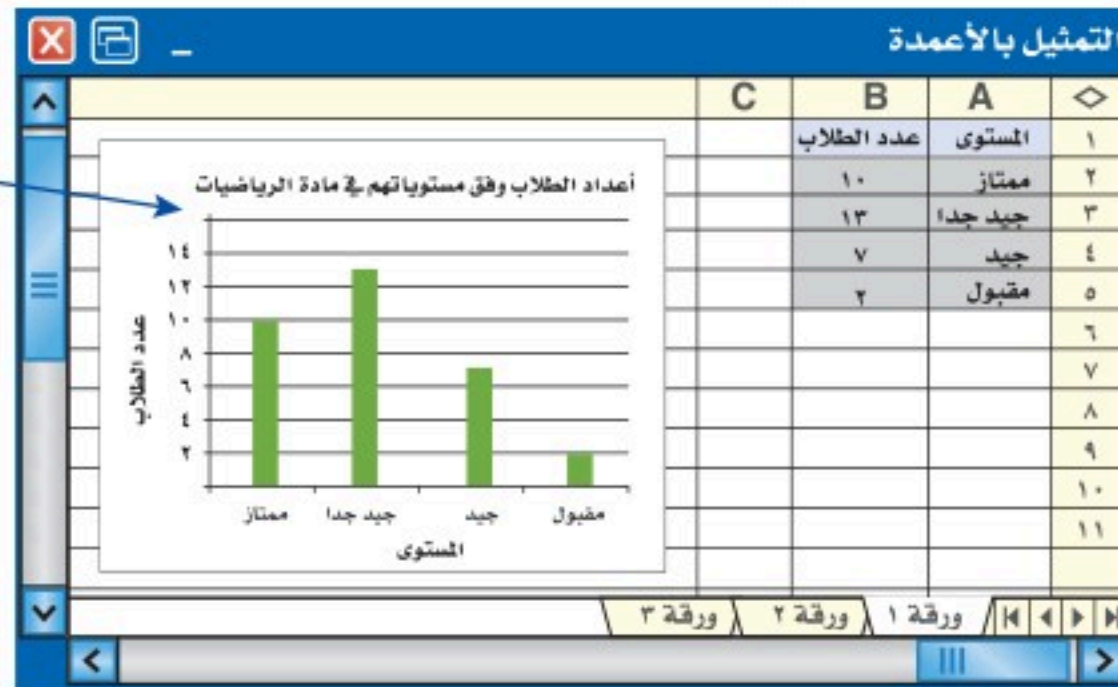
التمثيل بالأعمدة

| ◇ | A | B | C |
|---|---|---|---|
| ١ | المستوى | عدد الطلاب | |
| ٢ | ممتاز | ١٠ | |
| ٣ | جيد جدا | ١٣ | |
| ٤ | جيد | ٧ | |
| ٥ | مقبول | ٢ | |
| ٦ | | | |
| ٧ | | | |
| ٨ | | | |
| ٩ | | | |
| ١٠ | | | |
| ١١ | | | |

أعداد الطلاب وفق مستوياتهم في مادة الرياضيات

عدد الطلاب

١٤
١٢
١٠
٨
٦
٤
٢

ممتاز جيد جدا جيد مقبول

المستوى

ورقة ١ ورقة ٢ ورقة ٣